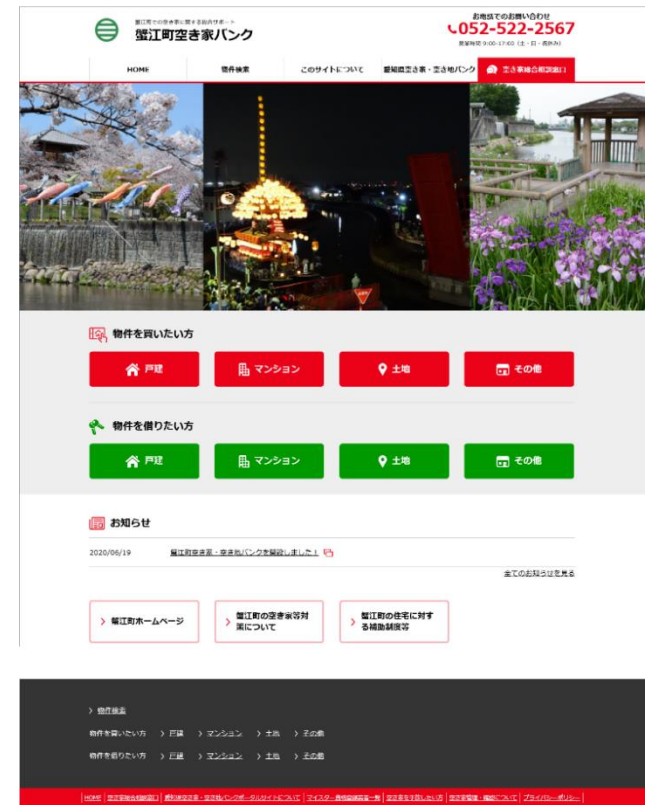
蟹江町での空き家に関する総合サポート
蟹江町空き家バンク

お電話でのお問い合わせ
052-522-2567
営業時間 9:00~17:00（土・日・祝休み）

HOME
物件検索
このサイトについて
愛知県空き家・空き地バンク
空き家総合相談窓口

物件を買いたい方
戸建
マンション
土地
その他

物件を借りたい方
戸建
マンション
土地
その他

お知らせ
2020/06/19 蟹江町空き家・空き地バンクを開設しました！

全てのお知らせを見る

蟹江町ホームページ
蟹江町の空き家等対策について
蟹江町の住宅に対する補助制度等

物件検索
物件を買いたい方 戸建 マンション 土地 その他
物件を借りたい方 戸建 マンション 土地 その他

HOME | 空き家総合相談窓口 | 愛知県空き家・空き地バンクポータルサイトについて | マイスター登録店舗一覧 | 空き家を売却したい方 | 空き家管理・維持について | プライバシーポリシー